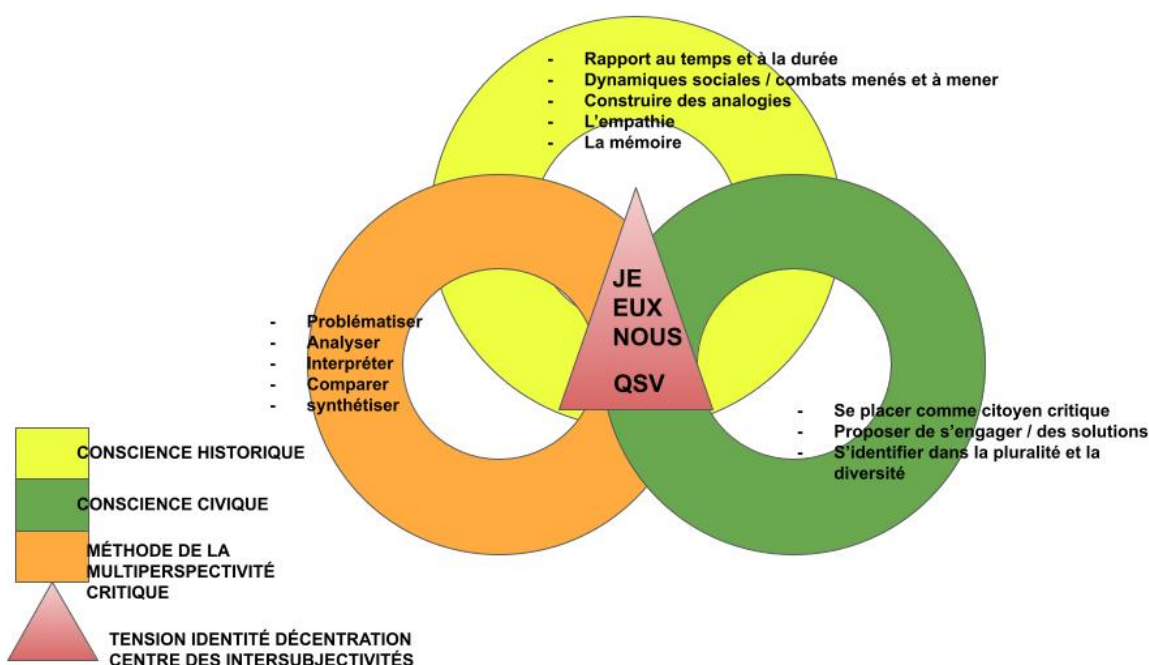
- Rapport au temps et à la durée
- Dynamiques sociales / combats menés et à mener
- Construire des analogies
- L'empathie
- La mémoire

JE
EUX
NOUS

QSV

- Problématiser
- Analyser
- Interpréter
- Comparer
- synthétiser

- Se placer comme citoyen critique
- Proposer de s'engager / des solutions
- S'identifier dans la pluralité et la diversité

CONSCIENCE HISTORIQUE

CONSCIENCE CIVIQUE

MÉTHODE DE LA MULTIPERSPECTIVITÉ CRITIQUE

TENSION IDENTITÉ DÉCENTRATION
CENTRE DES INTERSUBJECTIVITÉS